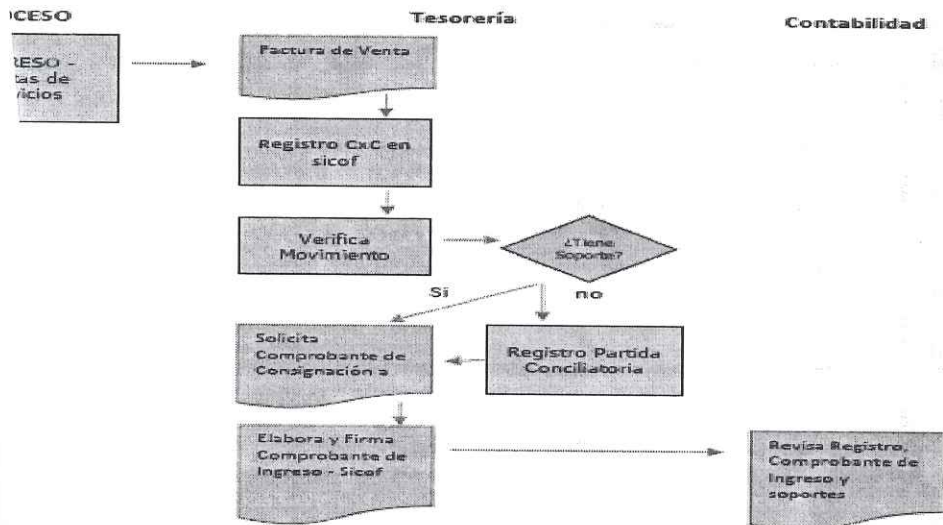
OCESO

Tesorería

Contabilidad

RESO - tas de vicios

Factura de Venta

Registro CxC en sicof

Verifica Movimiento

¿Tiene Soporte?

Si

no

Solicita Comprobante de Consignación a

Registro Partida Conciliatoria

Elabora y Firma Comprobante de Ingreso - Sicof

Revisa Registro, Comprobante de Ingreso y soportes